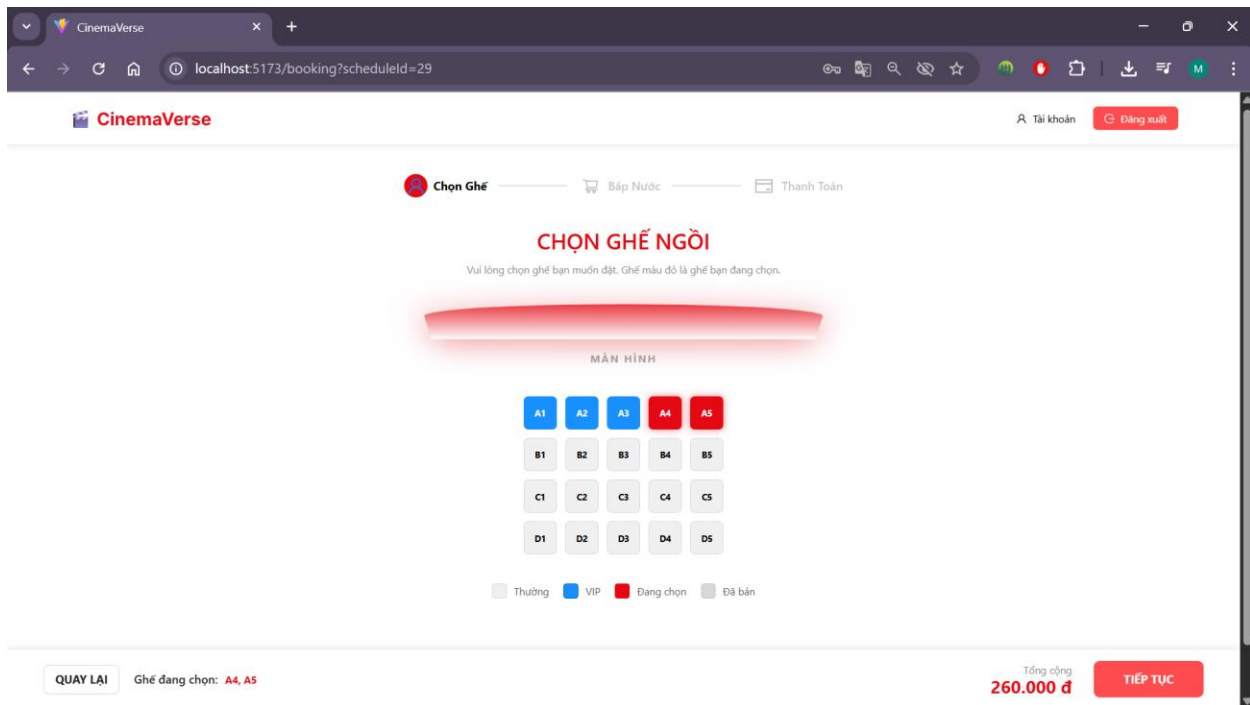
CinemaVerse

localhost:5173/booking?scheduleId=29

M

CinemaVerse

Tài khoản

Đăng xuất

Chọn Ghế

Bắp Nước

Thanh Toán

CHỌN GHẾ NGỒI

Vui lòng chọn ghế bạn muốn đặt. Ghế màu đỏ là ghế bạn đang chọn.

MÀN HÌNH

| A1 | A2 | A3 | A4 | A5 |
|---|---|---|---|---|
| B1 | B2 | B3 | B4 | B5 |
| C1 | C2 | C3 | C4 | C5 |
| D1 | D2 | D3 | D4 | D5 |

Thường VIP Đang chọn Đã bán

QUAY LẠI

Ghế đang chọn: A4, A5

Tổng cộng
260.000 đ

TIẾP TỤC